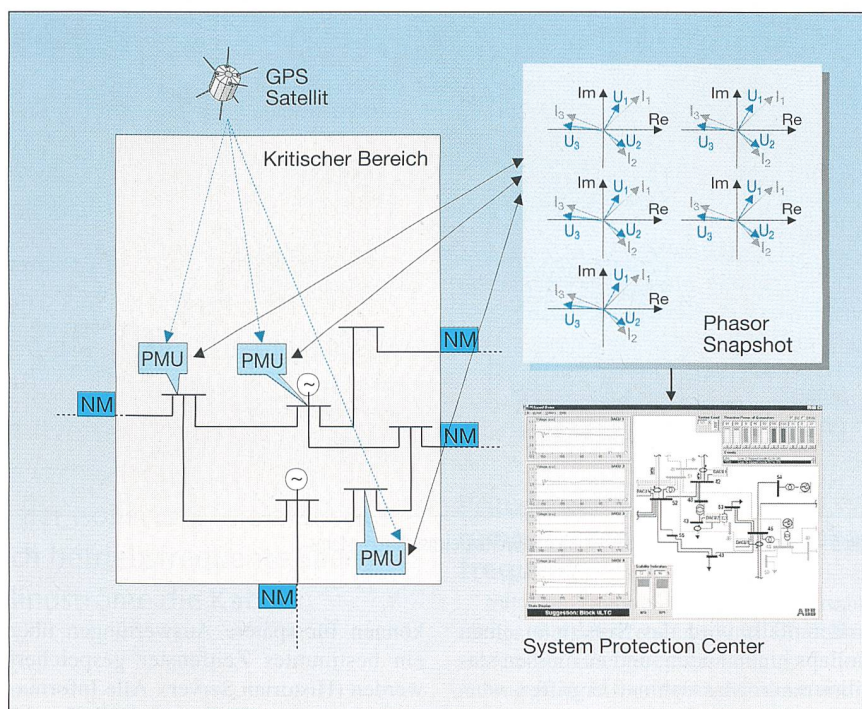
GPS Satellit

Kritischer Bereich

PMU

PMU

PMU

NM

NM

NM

NM

Im

Re

$U_1$ $I_1$

$I_3$

$U_3$

$U_2$

$I_2$

Im

Re

$U_1$ $I_1$

$I_3$

$U_3$

$U_2$

$I_2$

Im

Re

$U_1$ $I_1$

$I_3$

$U_3$

$U_2$

$I_2$

Im

Re

$U_1$ $I_1$

$I_3$

$U_3$

$U_2$

$I_2$

Im

Re

$U_1$ $I_1$

$I_3$

$U_3$

$U_2$

$I_2$

Phasor Snapshot

Suggestion: Block ULTC

ABB

System Protection Center